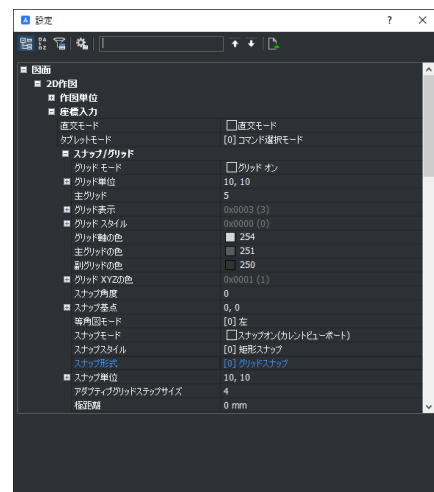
設定 ? ×

■ 図面
■ 2D作図
■ 作図単位
■ 座標入力

| | |
|---|---|
| 直交モード | 直交モード |
| タブレットモード | [0] コマンド選択モード |
| ■ スナップ/グリッド | |
| グリッド モード | グリッド オン |
| ■ グリッド単位 | 10, 10 |
| 主グリッド | 5 |
| ■ グリッド表示 | 0x0003 (3) |
| ■ グリッド スタイル | 0x0000 (0) |
| グリッド軸の色 | 254 |
| 主グリッドの色 | 251 |
| 副グリッドの色 | 250 |
| ■ グリッド XYZの色 | 0x0001 (1) |
| スナップ角度 | 0 |
| ■ スナップ基点 | 0, 0 |
| 等角図モード | [0] 左 |
| スナップモード | スナップオン(カレントビューポート) |
| スナップスタイル | [0] 矩形スナップ |
| スナップ形式 | [0] グリッドスナップ |
| ■ スナップ単位 | 10, 10 |
| アダプティブグリッドステップサイズ | 4 |
| 極距離 | 0 mm |